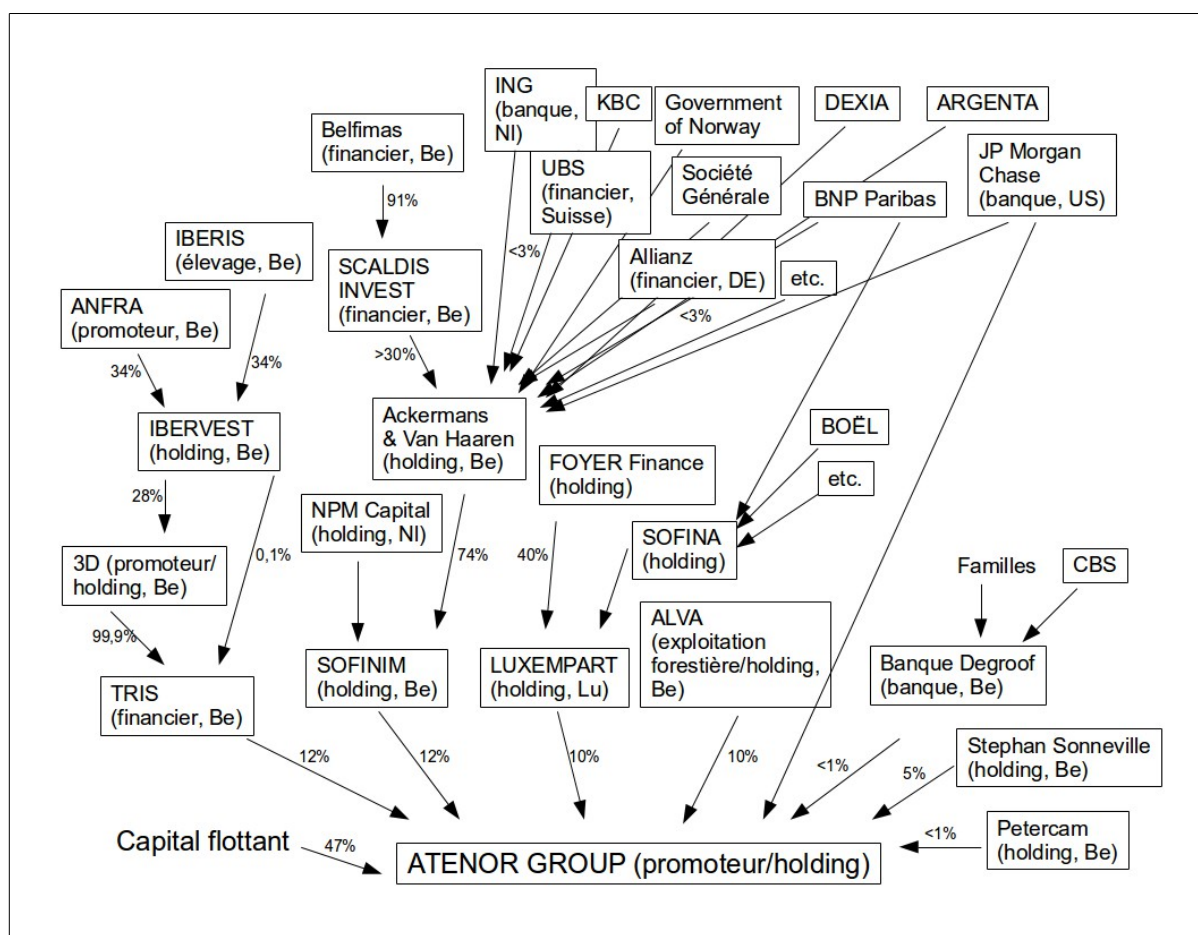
ING (banque, Nl)

KBC

Government of Norway

DEXIA

ARGENTA

Belfimas (financier, Be)

UBS (financier, Suisse)

Société Générale

BNP Paribas

JP Morgan Chase (banque, US)

91%

<3%

IBERIS (élevage, Be)

SCALDIS INVEST (financier, Be)

Allianz (financier, DE)

etc.

ANFRA (promoteur, Be)

<3%

34%

34%

>30%

IBERVEST (holding, Be)

Ackermans & Van Haaren (holding, Be)

BOËL

FOYER Finance (holding)

etc.

28%

NPM Capital (holding, Nl)

SOFINA (holding)

0,1%

74%

40%

3D (promoteur/holding, Be)

Familles

CBS

ALVA (exploitation forestière/holding, Be)

99,9%

SOFINIM (holding, Be)

LUXEMPART (holding, Lu)

Banque Degroof (banque, Be)

TRIS (financier, Be)

Stephan Sonneville (holding, Be)

12%

12%

10%

10%

<1%

5%

Capital flottant

47%

ATENOR GROUP (promoteur/holding)

<1%

Petercam (holding, Be)